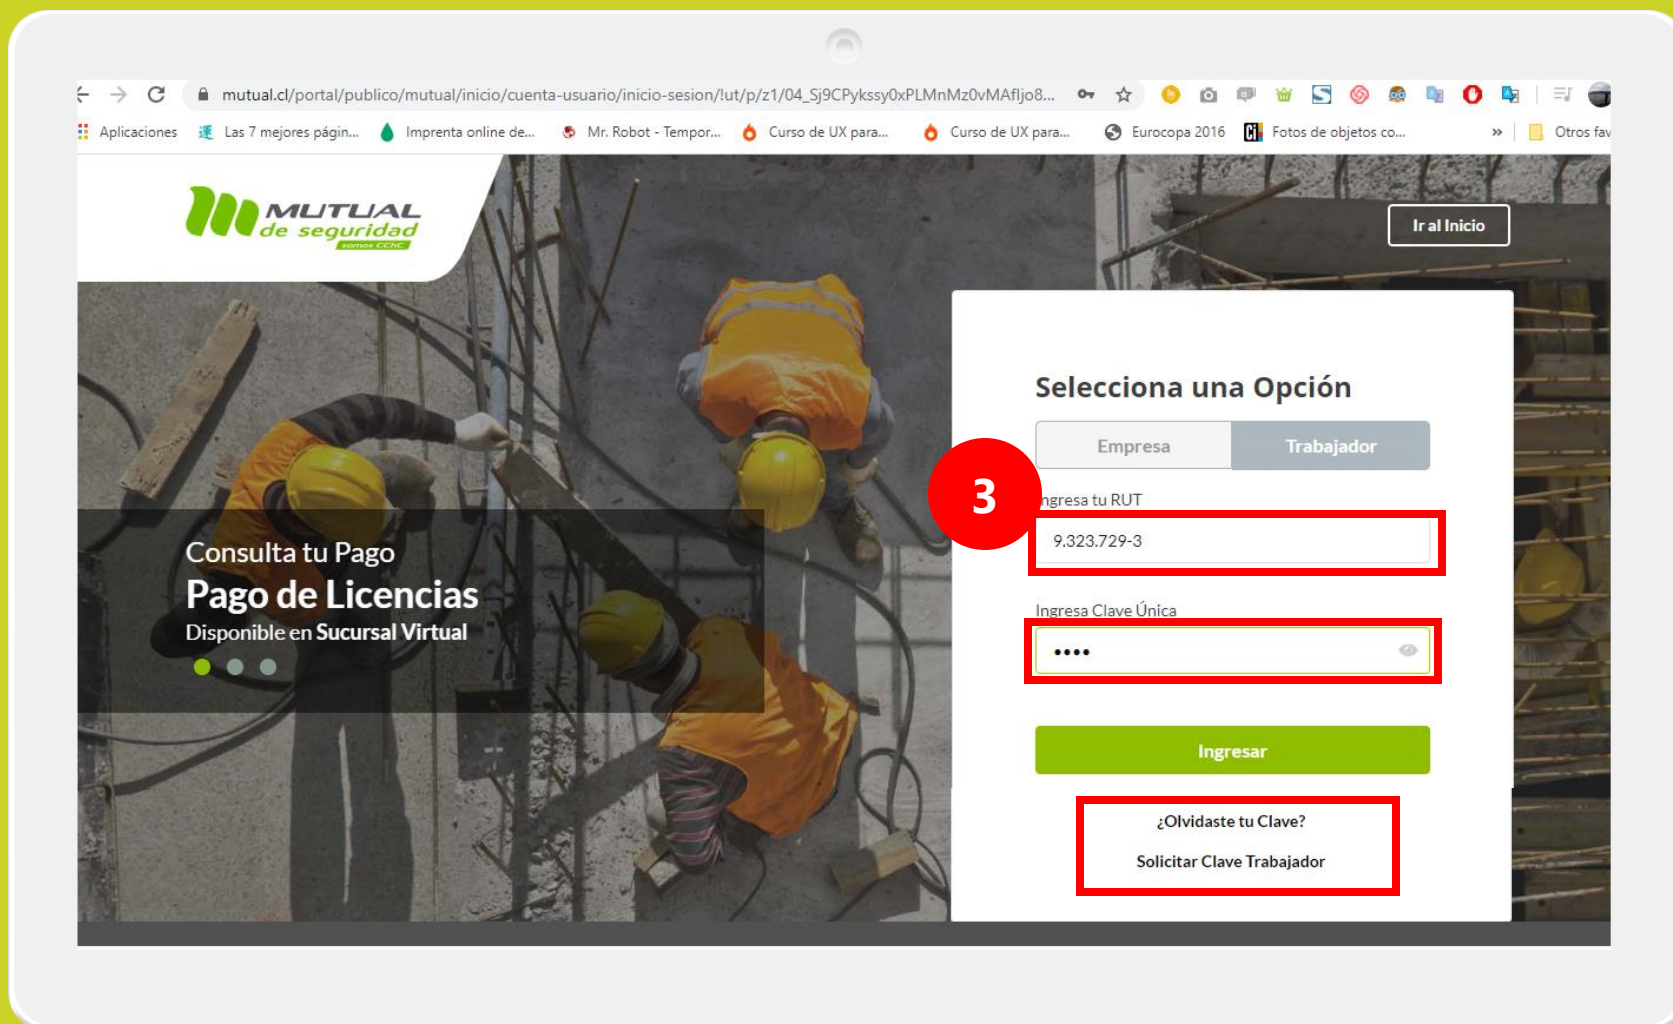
mutual.cl/portal/publico/mutual/inicio/cuenta-usuario/inicio-sesion/!ut/p/z1/04_Sj9CPykssy0xPLMnMz0vMAfljo8...

Aplicaciones Las 7 mejores págin... Imprenta online de... Mr. Robot - Tempor... Curso de UX para... Curso de UX para... Eurocopa 2016 Fotos de objetos co... » Otros fav

MUTUAL de seguridad somos CChC

Ir al Inicio

Consulta tu Pago
Pago de Licencias
Disponible en Sucursal Virtual

Selecciona una Opción

Empresa Trabajador

3

ngresa tu RUT

9.323.729-3

Ingresa Clave Única

••••

Ingresar

¿Olvidaste tu Clave?

Solicitar Clave Trabajador